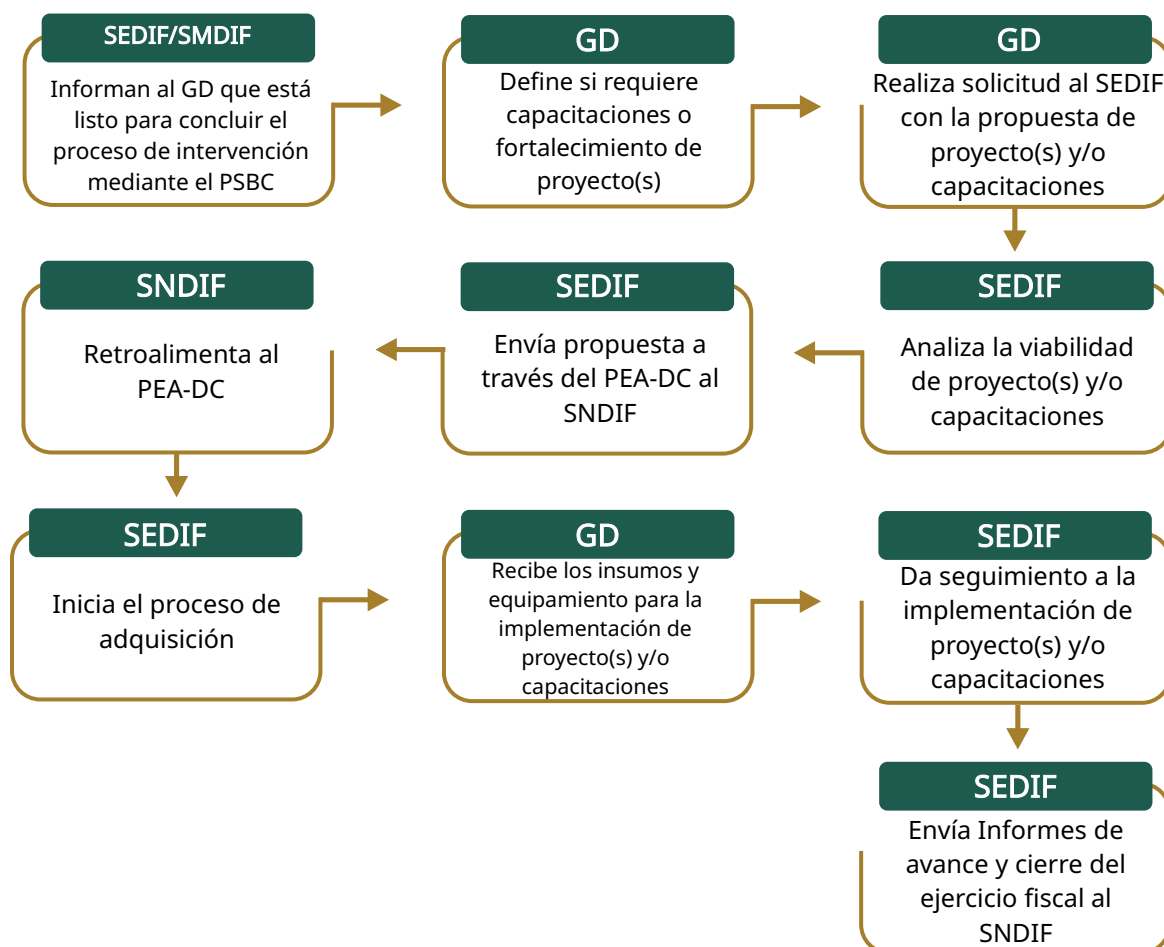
SEDIF/SMDIF

Informan al GD que está listo para concluir el proceso de intervención mediante el PSBC

GD

Define si requiere capacitaciones o fortalecimiento de proyecto(s)

GD

Realiza solicitud al SEDIF con la propuesta de proyecto(s) y/o capacitaciones

SEDIF

Analiza la viabilidad de proyecto(s) y/o capacitaciones

SEDIF

Envía propuesta a través del PEA-DC al SNDIF

SNDIF

Retroalimenta al PEA-DC

SEDIF

Inicia el proceso de adquisición

GD

Recibe los insumos y equipamiento para la implementación de proyecto(s) y/o capacitaciones

SEDIF

Da seguimiento a la implementación de proyecto(s) y/o capacitaciones

SEDIF

Envía Informes de avance y cierre del ejercicio fiscal al SNDIF